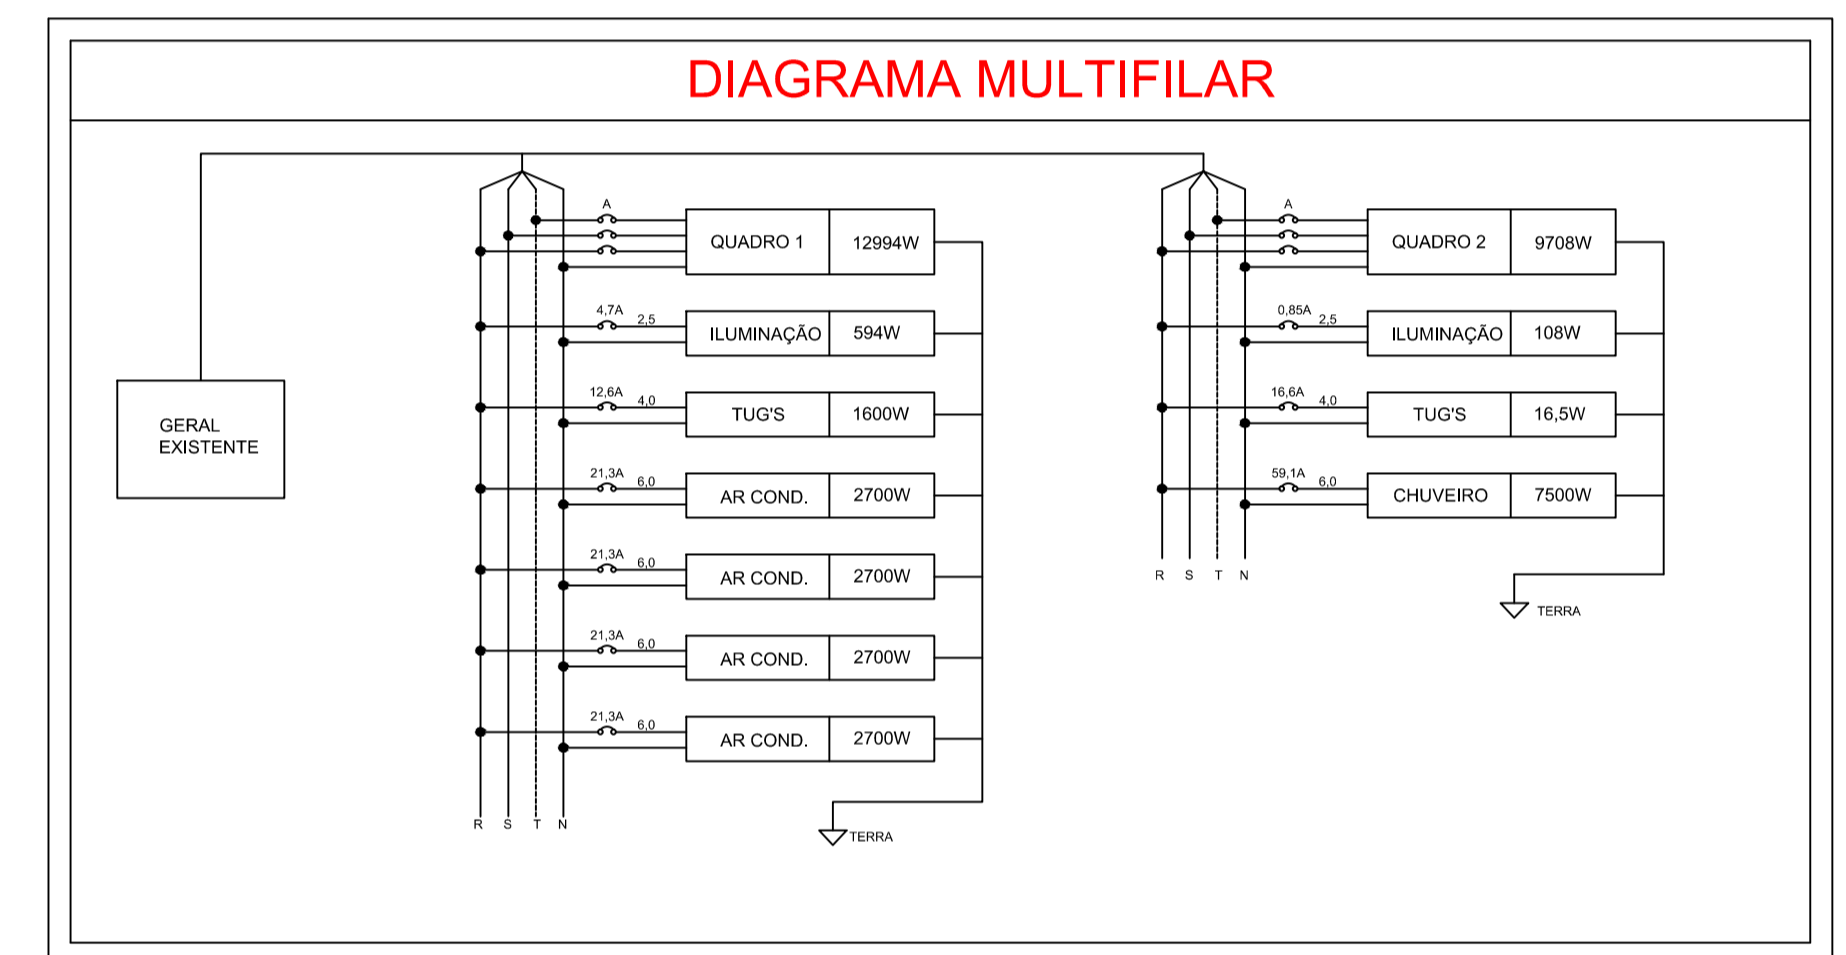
DIAGRAMA MULTIFILAR

GERAL EXISTENTE

A
QUADRO 1 | 12994W
4,7A 2,5
ILUMINAÇÃO | 594W
12,6A 4,0
TUG'S | 1600W
21,3A 6,0
AR COND. | 2700W
21,3A 6,0
AR COND. | 2700W
21,3A 6,0
AR COND. | 2700W
21,3A 6,0
AR COND. | 2700W
R S T N
TERRA

A
QUADRO 2 | 9708W
0,85A 2,5
ILUMINAÇÃO | 108W
16,6A 4,0
TUG'S | 16,5W
59,1A 6,0
CHUVEIRO | 7500W
R S T N
TERRA